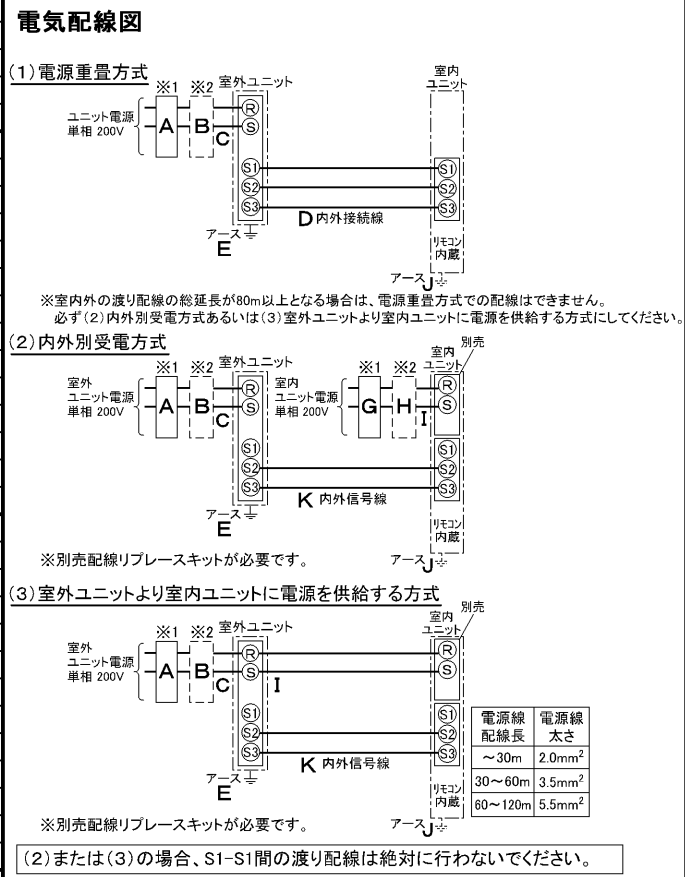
電気配線図

(1)電源重畳方式

※1 ※2 室外ユニット

室内ユニット

ユニット電源 単相 200V

A B C

R S

S1 S2 S3

S1 S2 S3

D 内外接続線

アース E

リモコン内蔵

アース J

※室内外の渡り配線の総延長が80m以上となる場合は、電源重畳方式での配線はできません。
必ず(2)内外別受電方式あるいは(3)室外ユニットより室内ユニットに電源を供給する方式にしてください。

(2)内外別受電方式

※1 ※2 室外ユニット

室外ユニット電源 単相 200V

A B C

R S

室内ユニット電源 単相 200V

※1 ※2

G H I

室内ユニット 別売

R S

S1 S2 S3

S1 S2 S3

K 内外信号線

アース E

リモコン内蔵

※別売配線リプレースキットが必要です。

アース J

(3)室外ユニットより室内ユニットに電源を供給する方式

※1 ※2 室外ユニット

室内ユニット 別売

室外ユニット電源 単相 200V

A B C

R S

I

R S

S1 S2 S3

S1 S2 S3

K 内外信号線

アース E

リモコン内蔵

| 電源線配線長 | 電源線太さ |
|---|---|
| ～30m | $2.0mm^2$ |
| 30～60m | $3.5mm^2$ |
| 60～120m | $5.5mm^2$ |

※別売配線リプレースキットが必要です。

アース J

(2)または(3)の場合、S1-S1間の渡り配線は絶対に行わないでください。